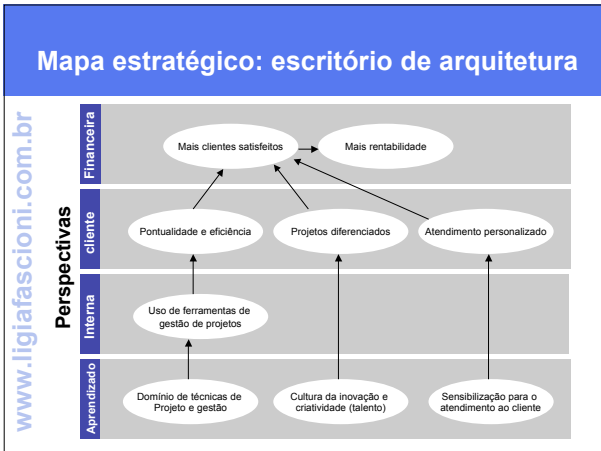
Mapa estratégico: escritório de arquitetura

www.ligiafascioni.com.br

Perspectivas

Financeira

Mais clientes satisfeitos

Mais rentabilidade

cliente

Pontualidade e eficiência

Projetos diferenciados

Atendimento personalizado

Interna

Uso de ferramentas de gestão de projetos

Aprendizado

Domínio de técnicas de Projeto e gestão

Cultura da inovação e criatividade (talento)

Sensibilização para o atendimento ao cliente